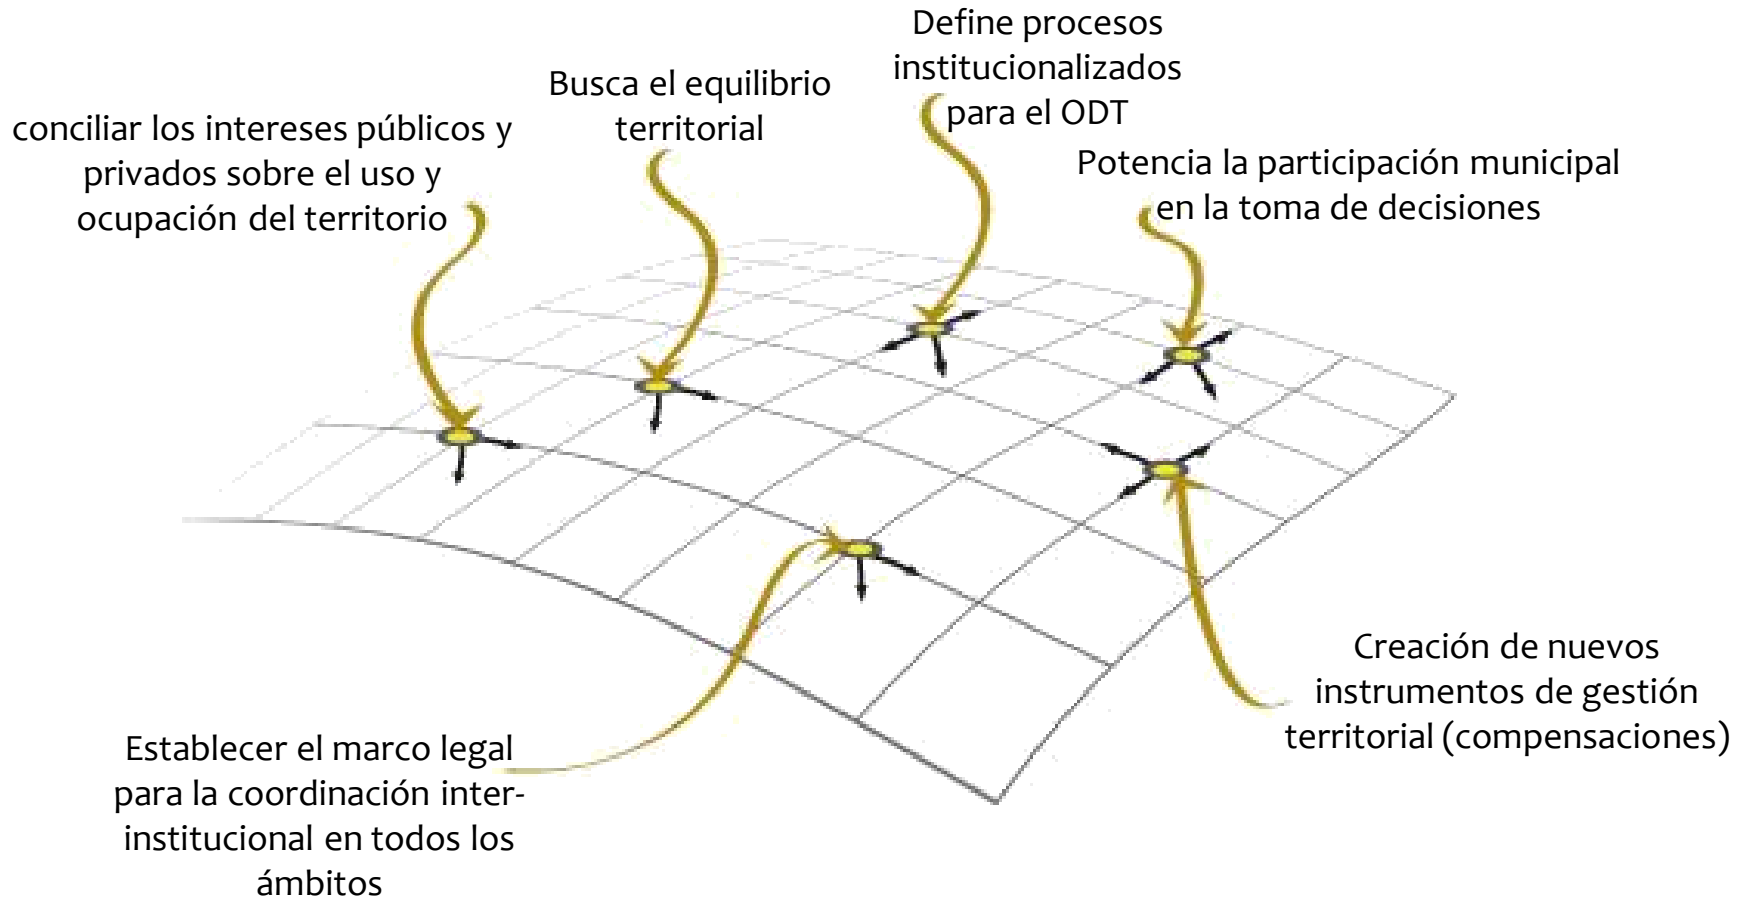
Define procesos institucionalizados para el ODT

Busca el equilibrio territorial

conciliar los intereses públicos y privados sobre el uso y ocupación del territorio

Potencia la participación municipal en la toma de decisiones

Creación de nuevos instrumentos de gestión territorial (compensaciones)

Establecer el marco legal para la coordinación interinstitucional en todos los ámbitos